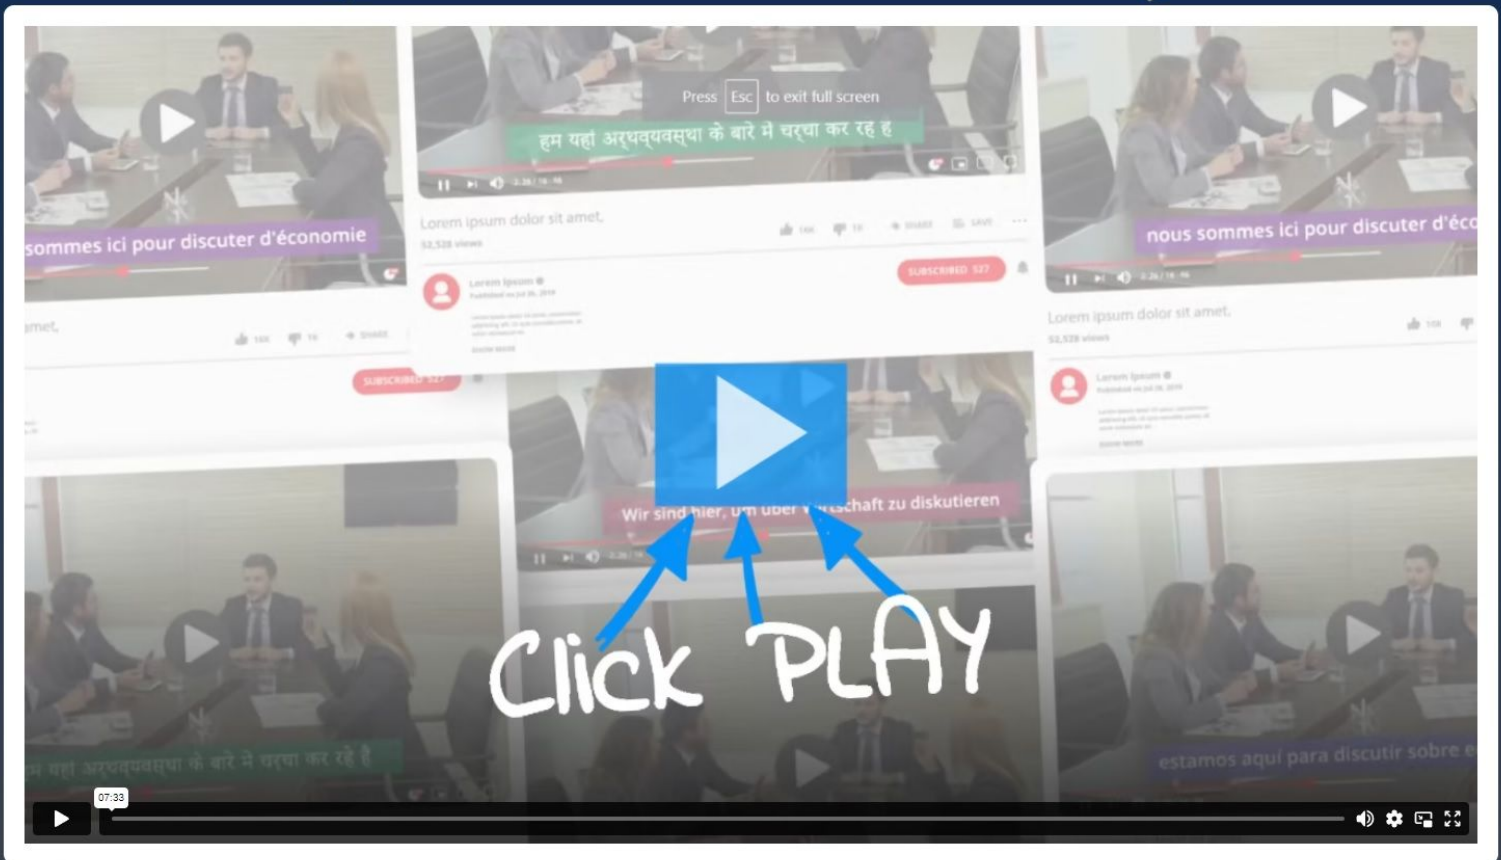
Press Esc to exit full screen

हम यहां अर्थव्यवस्था के बारे मे चर्चा कर रहे ह

sommes ici pour discuter d'économie

nous sommes ici pour discuter d'éco

Lorem ipsum dolor sit amet.

52,528 views

Lorem ipsum dolor sit amet.

52,528 views

SUBSCRIBED 527

SUBSCRIBED 527

Lorem ipsum

Lorem ipsum

Wir sind hier, um über Wirtschaft zu diskutieren

Click PLAY

हम यहां अर्थव्यवस्था के बारे मे चर्चा कर रहे है

estamos aquí para discutir sobre e

07:33